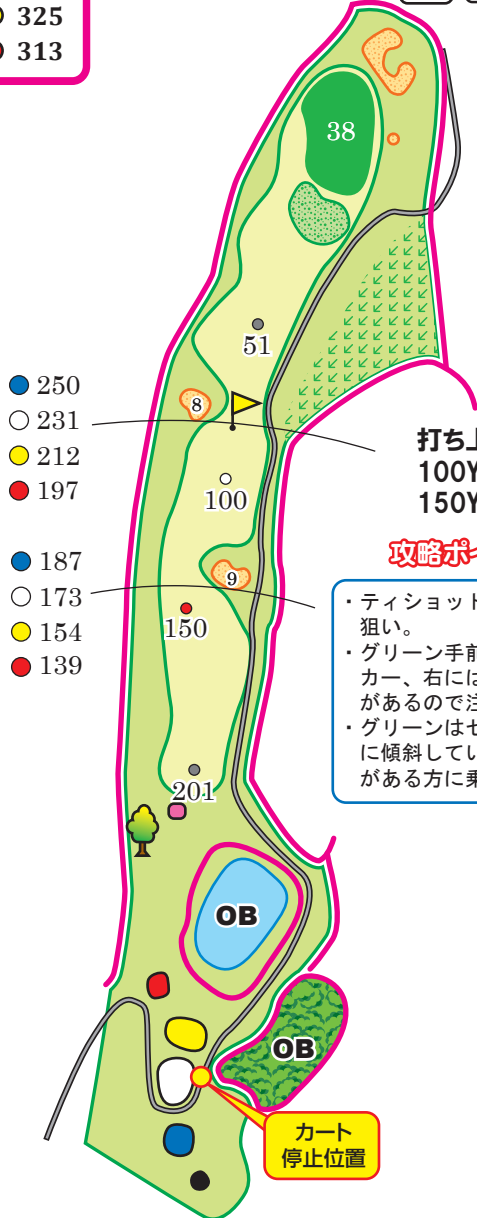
325
313

38

51
8

250
231
212
197

打ち上
100Y
150Y

100

攻略ポ

187
173
154
139

9
150

・ティショット
狙い。
・グリーン手前
カー、右には
があるので注
・グリーンはセ
に傾斜してい
がある方に乗

201

OB

OB

カート
停止位置